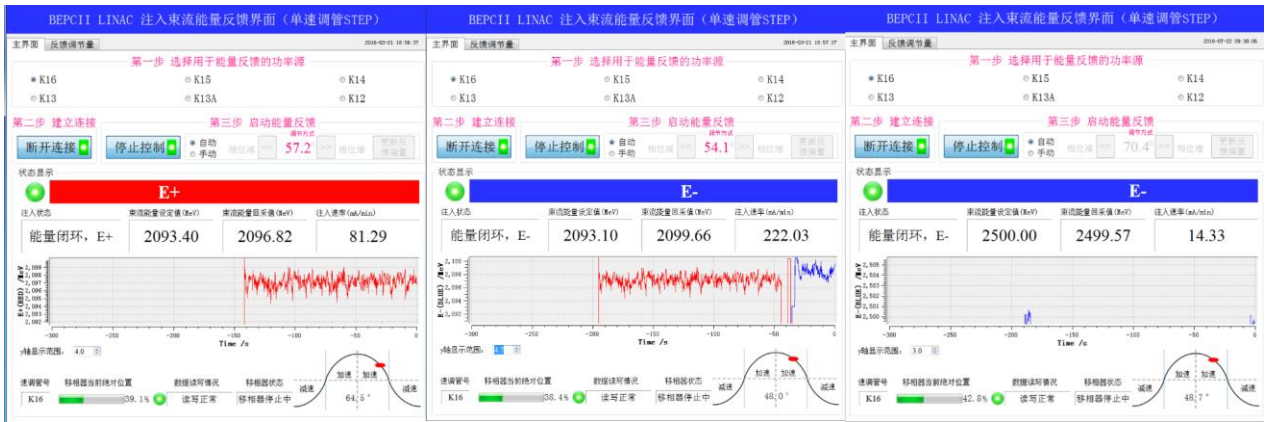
BEPCII LINAC 注入束流能量反馈界面（单速调管STEP）

主界面 反馈调节量 2016-03-21 16:56:37

第一步 选择用于能量反馈的功率源

K16 K15 K14
K13 K13A K12

第二步 建立连接 第三步 启动能量反馈

断开连接 停止控制 自动 手动 相位减 << 调节方式 57.2 >> 相位增 更新反馈调节量

状态显示

E+

注入状态 束流能量设定值(MeV) 束流能量回采值(MeV) 注入速率(mA/min)

能量闭环，E+ 2093.40 2096.82 81.29

Time /s

y轴显示范围: 4.0

速调管号 移相器当前绝对位置 数据读写情况 移相器状态

K16 39.1% 读写正常 移相器停止中

加速 加速 减速 减速 64.5°

BEPCII LINAC 注入束流能量反馈界面（单速调管STEP）

主界面 反馈调节量 2016-03-21 16:57:37

第一步 选择用于能量反馈的功率源

K16 K15 K14
K13 K13A K12

第二步 建立连接 第三步 启动能量反馈

断开连接 停止控制 自动 手动 相位减 << 调节方式 54.1° >> 相位增 更新反馈调节量

状态显示

E-

注入状态 束流能量设定值(MeV) 束流能量回采值(MeV) 注入速率(mA/min)

能量闭环，E- 2093.10 2099.66 222.03

Time /s

y轴显示范围: 4.0

速调管号 移相器当前绝对位置 数据读写情况 移相器状态

K16 38.4% 读写正常 移相器停止中

加速 加速 减速 减速 48.0°

BEPCII LINAC 注入束流能量反馈界面（单速调管STEP）

主界面 反馈调节量 2016-07-02 09:30:06

第一步 选择用于能量反馈的功率源

K16 K15 K14
K13 K13A K12

第二步 建立连接 第三步 启动能量反馈

断开连接 停止控制 自动 手动 相位减 << 调节方式 70.4° >> 相位增 更新反馈调节量

状态显示

E-

注入状态 束流能量设定值(MeV) 束流能量回采值(MeV) 注入速率(mA/min)

能量闭环，E- 2500.00 2499.57 14.33

Time /s

y轴显示范围: 3.0

速调管号 移相器当前绝对位置 数据读写情况 移相器状态

K16 42.8% 读写正常 移相器停止中

加速 加速 减速 减速 48.7°